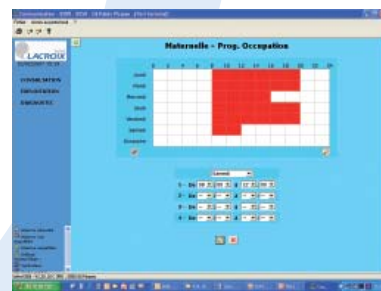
LACROIX

CONSULTATION
EXPLOITATION
DIAGNOSTIC

Maternelle - Prog. Occupation

| | 0 | 2 | 4 | 6 | 8 | 10 | 12 | 14 | 16 | 18 | 20 | 22 | 24 |
|---|---|---|---|---|---|---|---|---|---|---|---|---|---|
| Lundi | | | | | | | | | | | | | |
| Mardi | | | | | | | | | | | | | |
| Mercredi | | | | | | | | | | | | | |
| Jeudi | | | | | | | | | | | | | |
| Vendredi | | | | | | | | | | | | | |
| Samedi | | | | | | | | | | | | | |
| Dimanche | | | | | | | | | | | | | |

Samedi

1 - De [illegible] à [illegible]
2 - De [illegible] à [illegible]
3 - De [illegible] à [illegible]
4 - De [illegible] à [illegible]